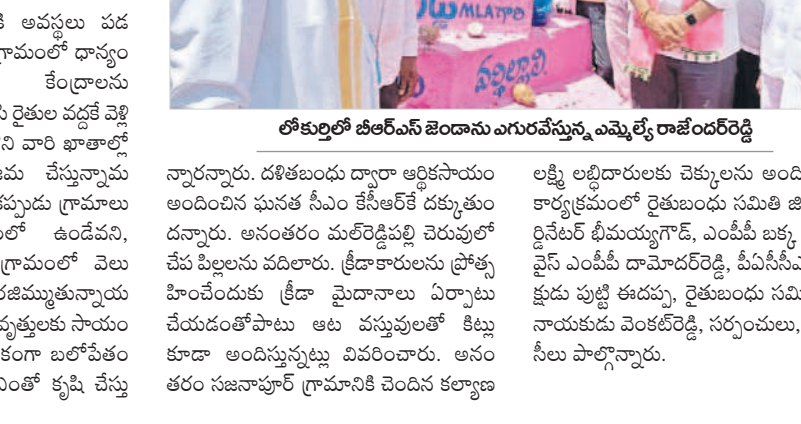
MLA

ల అవస్థలు పడ గ్రామంలో ధాన్యం కేంద్రాలను రైతుల వద్దకే వెళ్లి వారి ఖాతాల్లో జమ చేస్తున్నామ ప్పుడు గ్రామాలు లో ఉండేవని, గ్రామంలో వెలు జమ్ముతున్నాయ వృత్తులకు సాయం కంగా బలోపేతం ంతో కృషి చేస్తు

లోకుర్తిలో బీఆర్ఎస్ జెండాను ఎగురవేస్తున్న ఎమ్మెల్యే రాజేందర్‌రెడ్డి

న్నారన్నారు. దళితబంధు ద్వారా ఆర్థికసాయం అందించిన ఘనత సీఎం కేసీఆర్‌కే దక్కుతుం దన్నారు. అనంతరం మల్‌రెడ్డిపల్లి చెరువులో చేప పిల్లలను వదిలారు. క్రీడాకారులను ప్రోత్స హించేందుకు క్రీడా మైదానాలు ఏర్పాటు చేయడంతోపాటు ఆట వస్తువులతో కిట్లు కూడా అందిస్తున్నట్లు వివరించారు. అనం తరం సజనాపూర్ గ్రామానికి చెందిన కల్యాణ

లక్ష్మి లబ్ధిదారులకు చెక్కులను అంది కార్యక్రమంలో రైతుబంధు సమితి జి ర్డినేటర్ భీమయ్యగౌడ్, ఎంపీపీ బక్క వైస్ ఎంపీపీ దామోదర్‌రెడ్డి, పీఏసీసీఎ క్షుడు పుట్టి ఈదప్ప, రైతుబంధు సమి నాయకుడు వెంకట్‌రెడ్డి, సర్పంచులు, సీలు పాల్గొన్నారు.